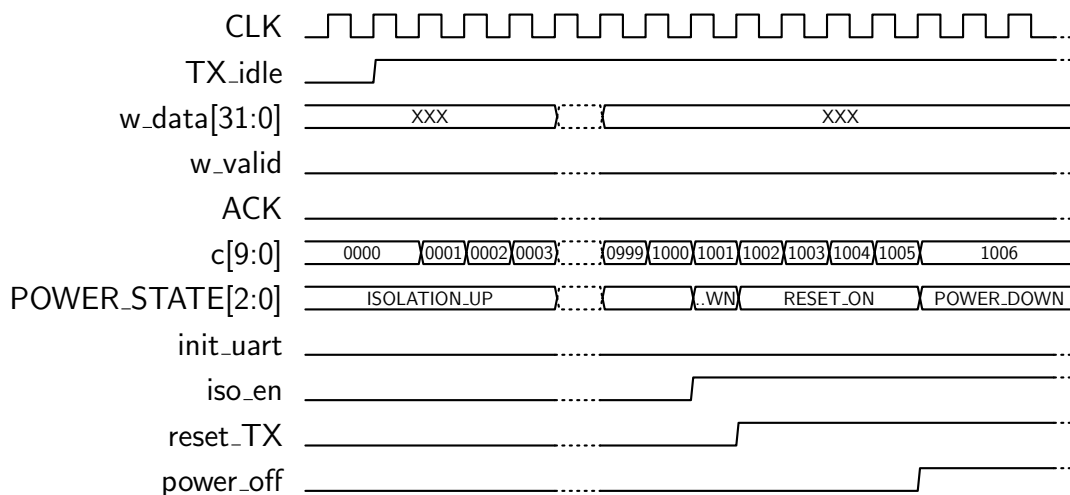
CLK
TX_idle
w_data[31:0]
XXX
XXX
w_valid
ACK
c[9:0]
0000
0001
0002
0003
0999
1000
1001
1002
1003
1004
1005
1006
POWER_STATE[2:0]
ISOLATION_UP
..WN
RESET_ON
POWER_DOWN
init_uart
iso_en
reset_TX
power_off